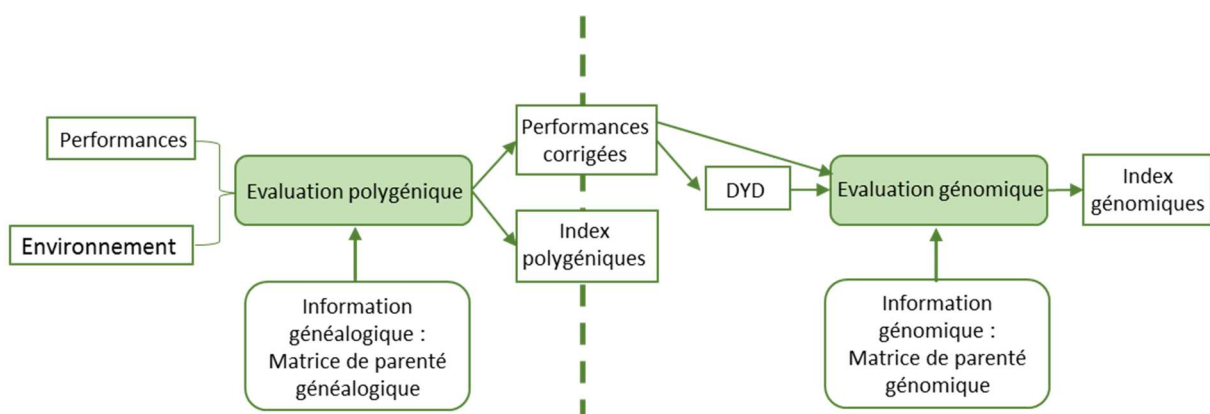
Performances

Environnement

Evaluation polygénique

Information généalogique : Matrice de parenté généalogique

Performances corrigées

Index polygéniques

DYD

Evaluation génomique

Index génomiques

Information génomique : Matrice de parenté génomique